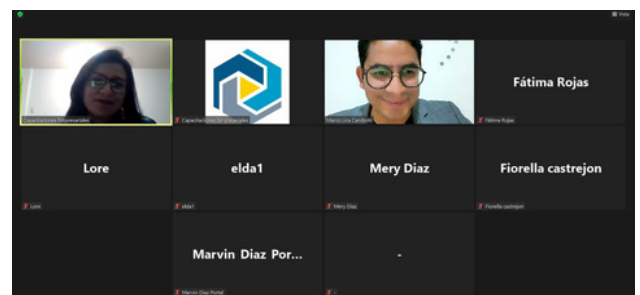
Vista

Capacitaciones Empresariales

Capacitaciones Empresariales

Marco Lora Candioti

Fátima Rojas

Fátima Rojas

Lore

Lore

elda1

elda1

Mery Diaz

Mery Diaz

Fiorella castrejon

Fiorella castrejon

Marvin Diaz Por...

Marvin Diaz Portal

-

-